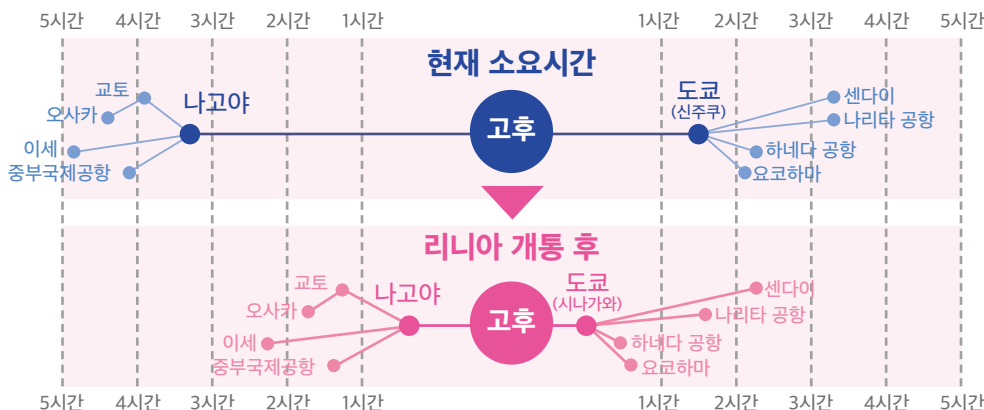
5시간 4시간 3시간 2시간 1시간 1시간 2시간 3시간 4시간 5시간

현재 소요시간

교토
오사카
나고야
이세
중부국제공항
고후
도쿄
(신주쿠)
센다이
나리타 공항
하네다 공항
요코하마

리니아 개통 후

교토
오사카
나고야
이세
중부국제공항
고후
도쿄
(시나가와)
센다이
나리타 공항
하네다 공항
요코하마

5시간 4시간 3시간 2시간 1시간 1시간 2시간 3시간 4시간 5시간